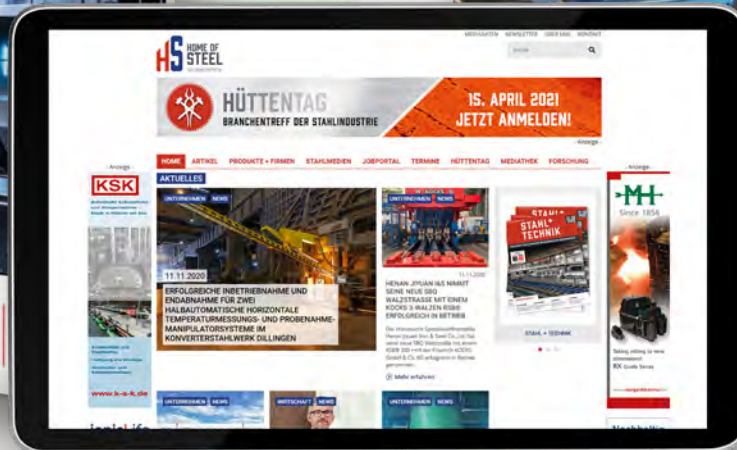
MEDIADATEN NEWSLETTER ÜBER UNS KONTAKT

HS HOME OF STEEL

Suche

HÜTTENTAG BRANCHENTREFF DER STAHLINDUSTRIE

15. APRIL 2021 JETZT ANMELDEN!

- Anzeige -

- Anzeige -

- Anzeige -

HOME ARTIKEL PRODUKTE + FIRMEN STAHLMEDIEN JOBPORTAL TERMINE HÜTTENTAG MEDIATHEK FORSCHUNG

AKTUELLES

KSK

UNTERNEHMEN NEWS

11.11.2020

ERFOLGREICHE INBETRIEBNAHME UND ENDABNAHME FÜR ZWEI HALBAUTOMATISCHE HORIZONTALE TEMPERATURMESSUNGS- UND PROBENAHME-MANIPULATORSYSTEME IM KONVERTERSTAHLWERK DILLINGEN

UNTERNEHMEN NEWS

11.11.2020

HENAN JIYUAN HAS NIMMT SEINE NEUE SBQ WALZSTRASSE MIT EINEM KOCKS 5-WALZEN RSB® ERFOLGREICH IN BETRIEB

Mehr erfahren

STAHL + TECHNIK

STAHL + TECHNIK

MH

Since 1854

www.k-s-k.de

UNTERNEHMEN NEWS

WIRTSCHAFT NEWS

UNTERNEHMEN NEWS